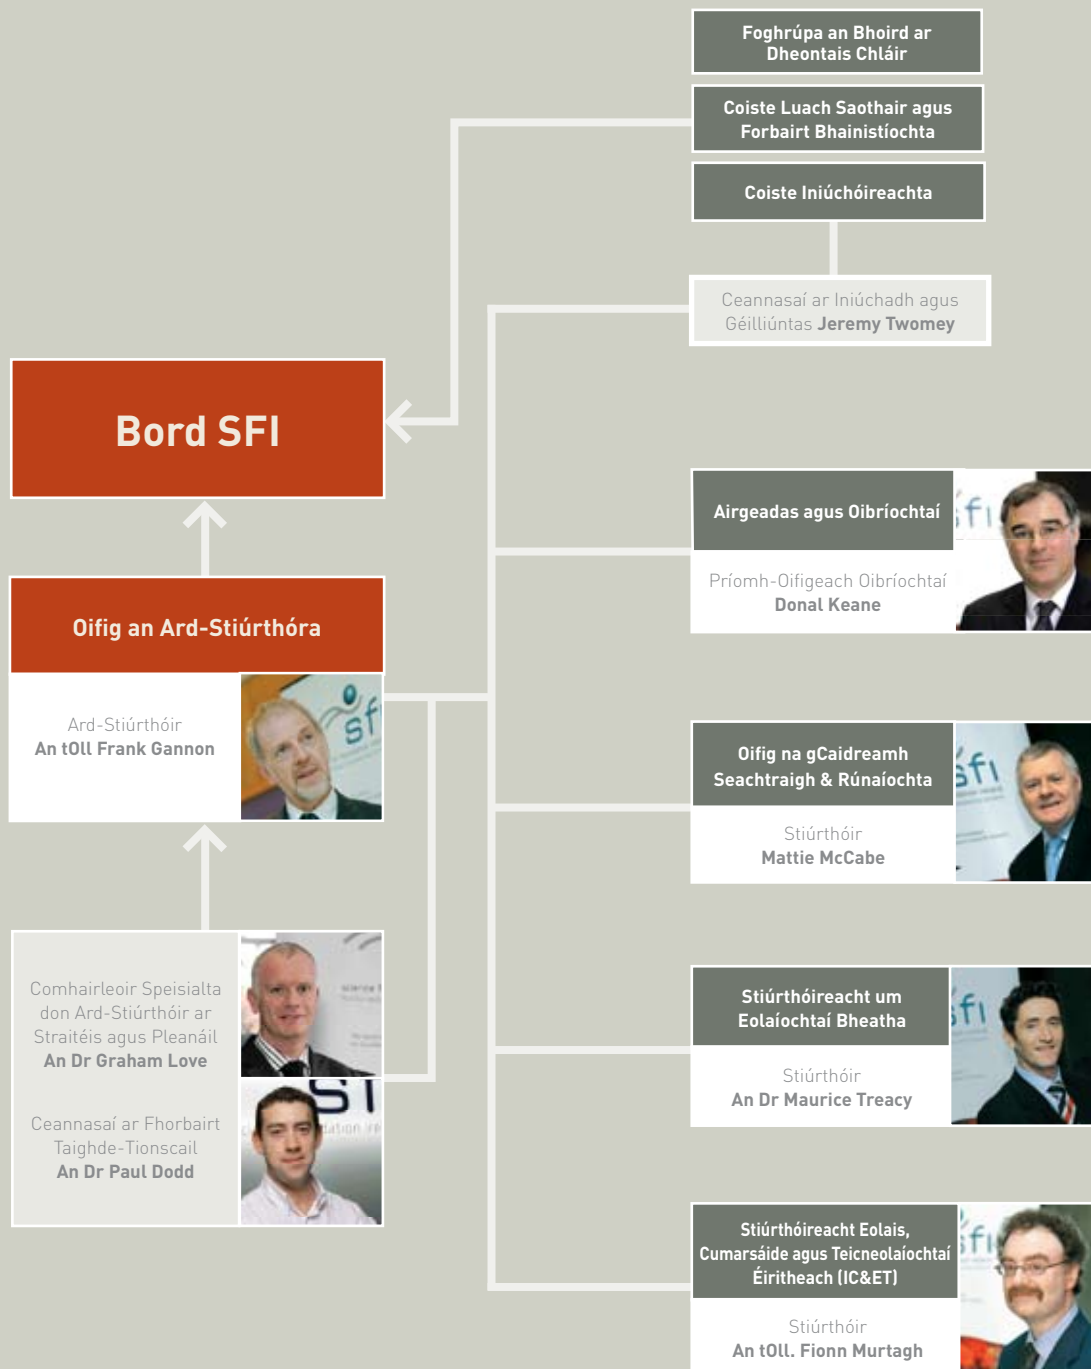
Foghrúpa an Bhoird ar Dheontais Chláir

Coiste Luach Saothair agus Forbairt Bhainistíochta

Coiste Iniúchóireachta

Ceannasaí ar Iniúchadh agus Géilliúntas Jeremy Twomey

Bord SFI

Oifig an Ard-Stiúrthóra

Ard-Stiúrthóir
An tOll Frank Gannon

Comhairleoir Speisialta don Ard-Stiúrthóir ar Straitéis agus Pleanáil
An Dr Graham Love

Ceannasaí ar Fhorbairt Taighde-Tionscail
An Dr Paul Dodd

Airgeadas agus Oibríochtaí

Príomh-Oifigeach Oibríochtaí
Donal Keane

Oifig na gCaidreamh Seachtraigh & Rúnaíochta

Stiúrthóir
Mattie McCabe

Stiúrthóireacht um Eolaíochtaí Bheatha

Stiúrthóir
An Dr Maurice Treacy

Stiúrthóireacht Eolais, Cumarsáide agus Teicneolaíochtaí Éiritheach (IC&ET)

Stiúrthóir
An tOll. Fionn Murtagh